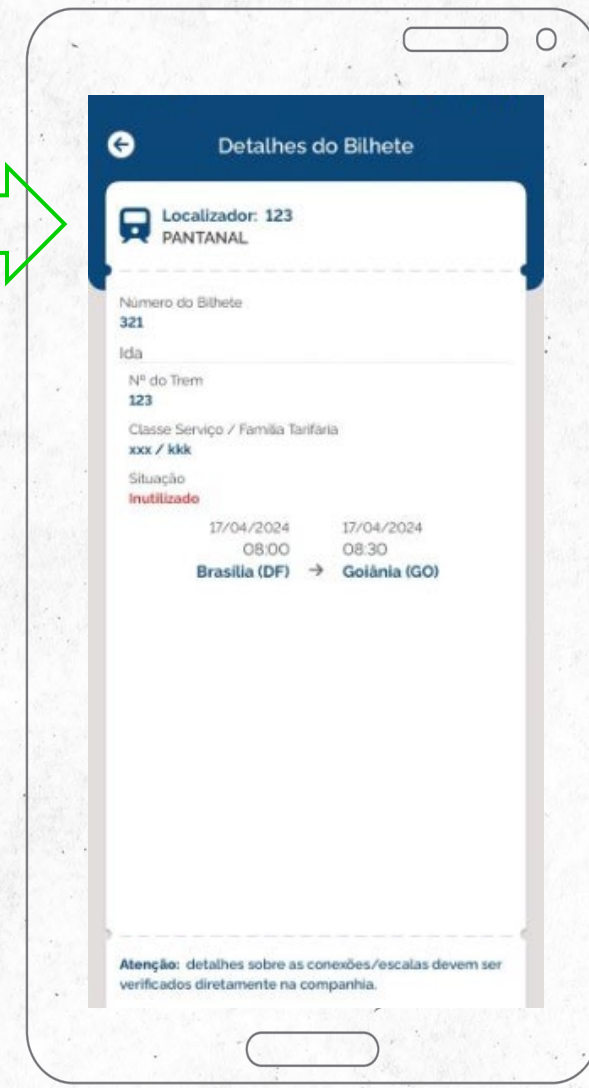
Detalhes do Bilhete

Localizador: 123
PANTANAL

Número do Bilhete
321

Ida

Nº do Trem
123

Classe Serviço / Família Tarifária
xxx / kkk

Situação
Inutilizado

17/04/2024
08:00
Brasilia (DF)

17/04/2024
08:30
Goiânia (GO)

Atenção: detalhes sobre as conexões/escalas devem ser verificados diretamente na companhia.